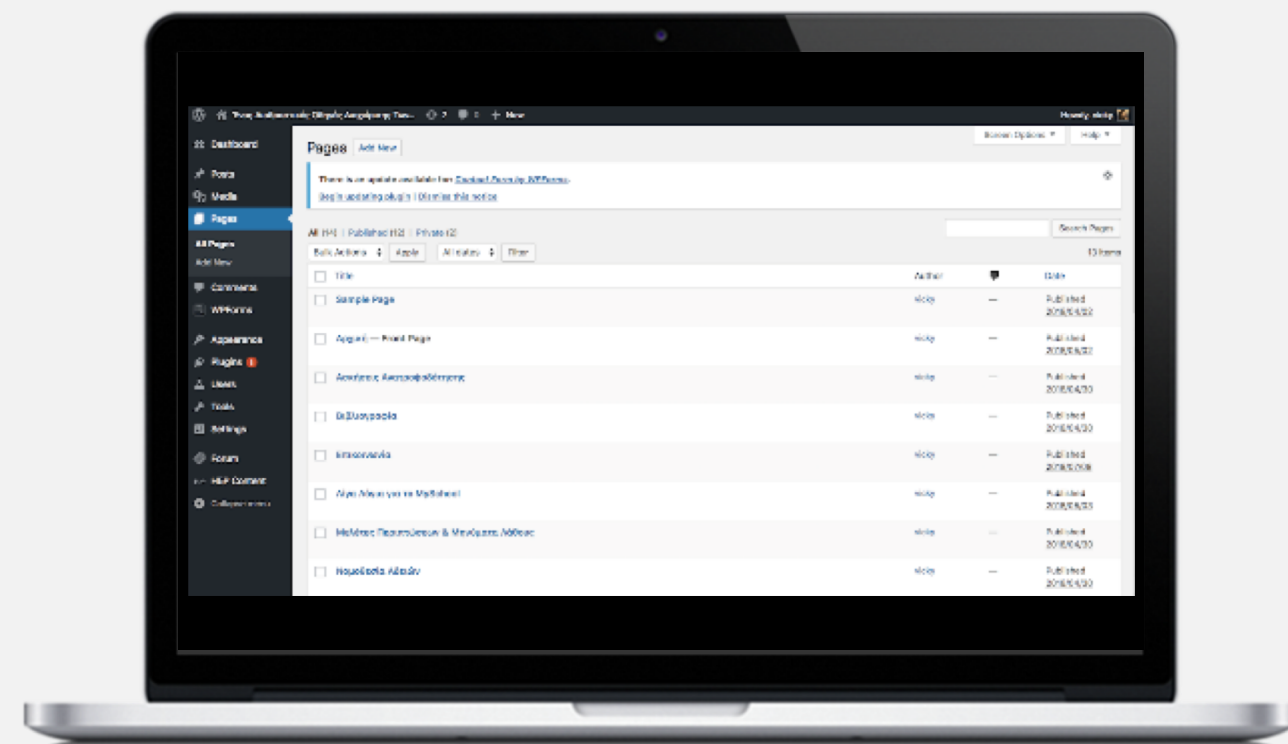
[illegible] 2 0 + New Howdy, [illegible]

Dashboard
Posts
Media
Pages
All Pages
Add New
Comments
WPForms
Appearance
Plugins
Users
Tools
Settings
Forum
H5P Content
Collapse menu

Pages Add New

Screen Options ▾ Help ▾

There is an update available for: Contact Form by WPForms.
Begin updating plugin | Dismiss this notice

All (14) | Published (12) | Private (2)

Search Pages

Bulk Actions Apply All dates Filter

13 items

| | Title | Author | | Date |
|---|---|---|---|---|
| | Sample Page | νίκος | — | Published 2018/04/22 |
| | Αρχική — Front Page | νίκος | — | Published 2018/05/22 |
| | Ασκήσεις Αυτοαξιολόγησης | νίκος | — | Published 2018/04/30 |
| | Βιβλιογραφία | νίκος | — | Published 2018/04/30 |
| | Επικοινωνία | νίκος | — | Published 2018/5/208 |
| | Λίγα Λόγια για το Μάθημα | νίκος | — | Published 2018/05/23 |
| | Μελέτες Περιπτώσεων & Μενύματα Λάθους | νίκος | — | Published 2018/04/30 |
| | Νομοθεσία Αδειών | νίκος | — | Published 2018/04/30 |